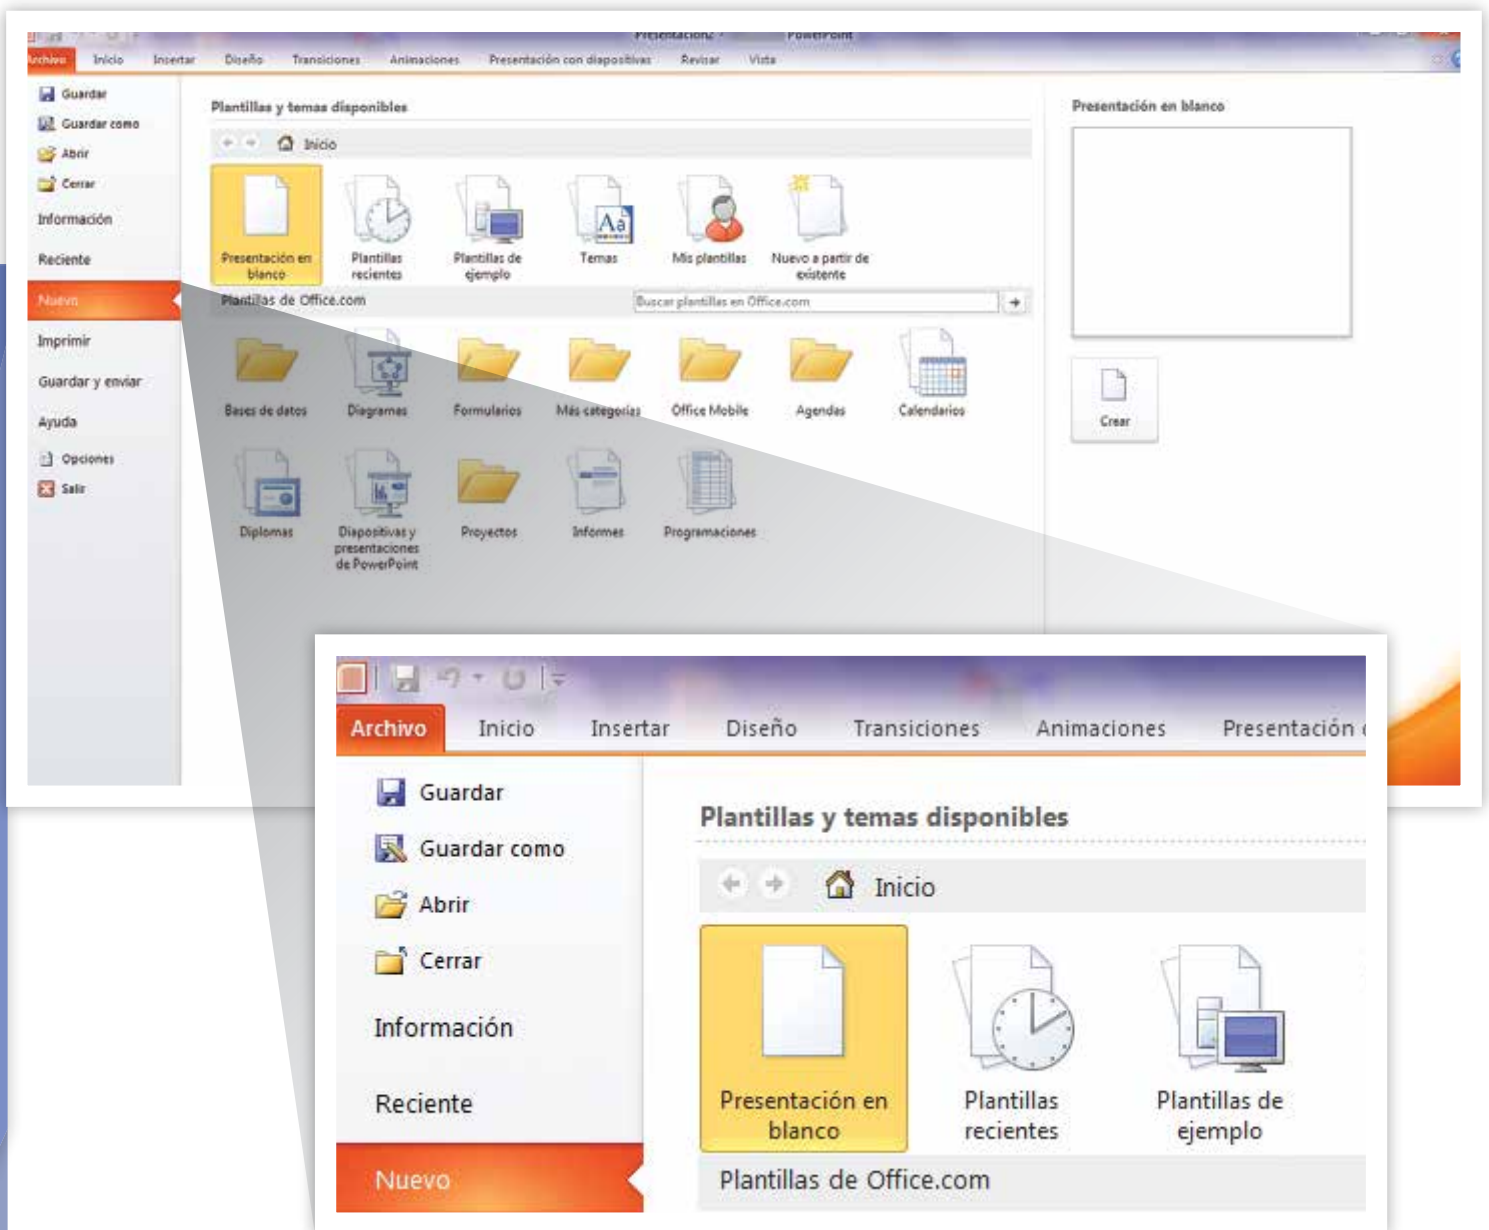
Presentación2 - PowerPoint

Archivo Inicio Insertar Diseño Transiciones Animaciones Presentación con diapositivas Revisar Vista

Guardar
Guardar como
Abrir
Cerrar
Información
Reciente
Nuevo
Imprimir
Guardar y enviar
Ayuda
Opciones
Salir

Plantillas y temas disponibles

Inicio

Presentación en blanco
Plantillas recientes
Plantillas de ejemplo
Temas
Mis plantillas
Nuevo a partir de existente

Plantillas de Office.com
Buscar plantillas en Office.com

Bases de datos
Diagramas
Formularios
Más categorías
Office Mobile
Agendas
Calendarios
Diplomas
Diapositivas y presentaciones de PowerPoint
Proyectos
Informes
Programaciones

Presentación en blanco

Crear

Archivo Inicio Insertar Diseño Transiciones Animaciones Presentación

Guardar
Guardar como
Abrir
Cerrar
Información
Reciente
Nuevo

Plantillas y temas disponibles

Inicio

Presentación en blanco
Plantillas recientes
Plantillas de ejemplo

Plantillas de Office.com